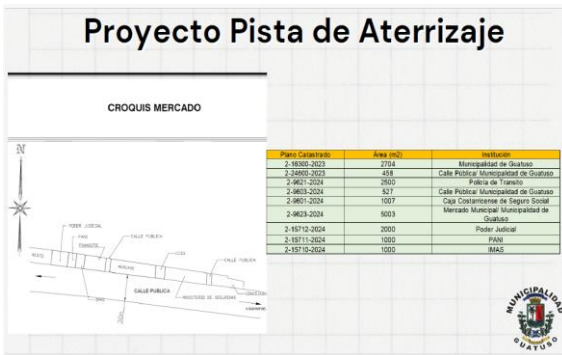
Proyecto Pista de Aterrizaje

CROQUIS MERCADO

N

PODER JUDICIAL
PANI
TRANSITO
CALLE PUBLICA
CCSS
CALLE PUBLICA
MUNICIPALIDAD
CALLE PUBLICA
MINISTERIO DE SEGURIDAD
IMAS

| Plano Catastrado | Área (m2) | Institución |
|---|---|---|
| 2-16300-2023 | 2704 | Municipalidad de Guatuso |
| 2-24600-2023 | 458 | Calle Pública/ Municipalidad de Guatuso |
| 2-9621-2024 | 2500 | Policía de Transito |
| 2-9603-2024 | 527 | Calle Pública/ Municipalidad de Guatuso |
| 2-9601-2024 | 1007 | Caja Costarricense de Seguro Social |
| 2-9623-2024 | 5003 | Mercado Municipal/ Municipalidad de Guatuso |
| 2-15712-2024 | 2000 | Poder Judicial |
| 2-15711-2024 | 1000 | PANI |
| 2-15710-2024 | 1000 | IMAS |

MUNICIPALIDAD GUATUSO